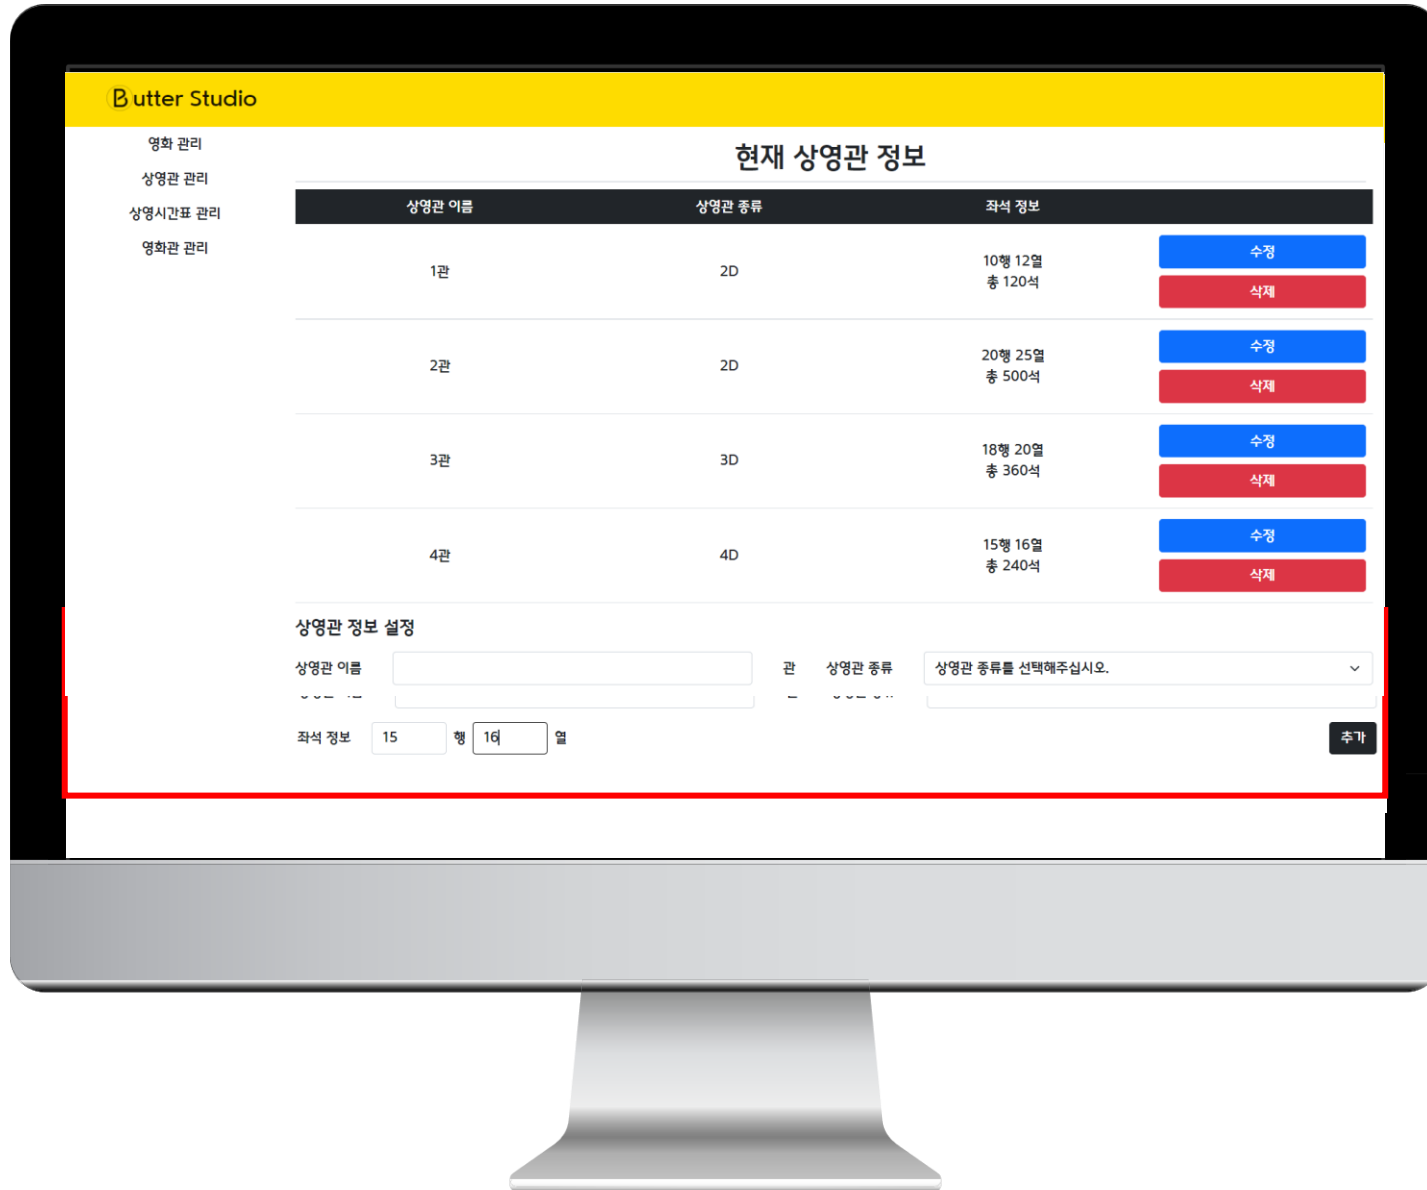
Butter Studio

영화 관리
상영관 관리
상영시간표 관리
영화관 관리

현재 상영관 정보

| 상영관 이름 | 상영관 종류 | 좌석 정보 | |
|---|---|---|---|
| 1관 | 2D | 10행 12열 총 120석 | 수정 삭제 |
| 2관 | 2D | 20행 25열 총 500석 | 수정 삭제 |
| 3관 | 3D | 18행 20열 총 360석 | 수정 삭제 |
| 4관 | 4D | 15행 16열 총 240석 | 수정 삭제 |

상영관 정보 설정

상영관 이름 관 상영관 종류 상영관 종류를 선택해주십시오.

좌석 정보 15 행 16 열 추가